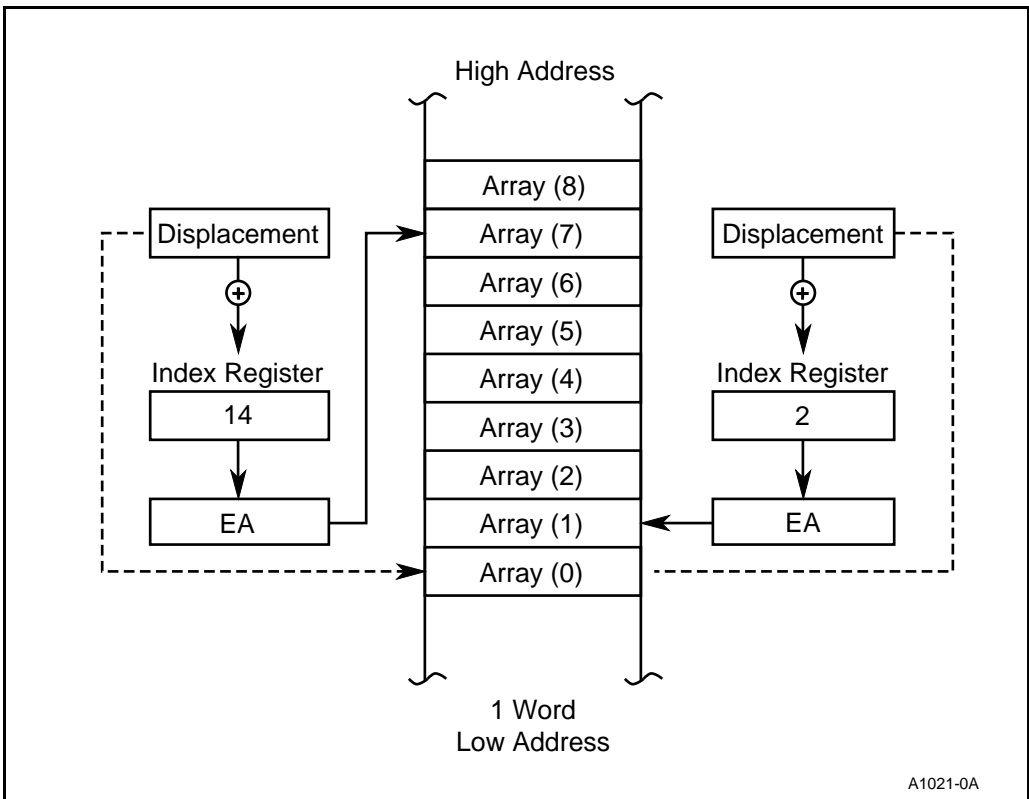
High Address

Array (8)
Array (7)
Array (6)
Array (5)
Array (4)
Array (3)
Array (2)
Array (1)
Array (0)

Displacement
$\oplus$
Index Register
14
EA

Displacement
$\oplus$
Index Register
2
EA

1 Word
Low Address

A1021-0A